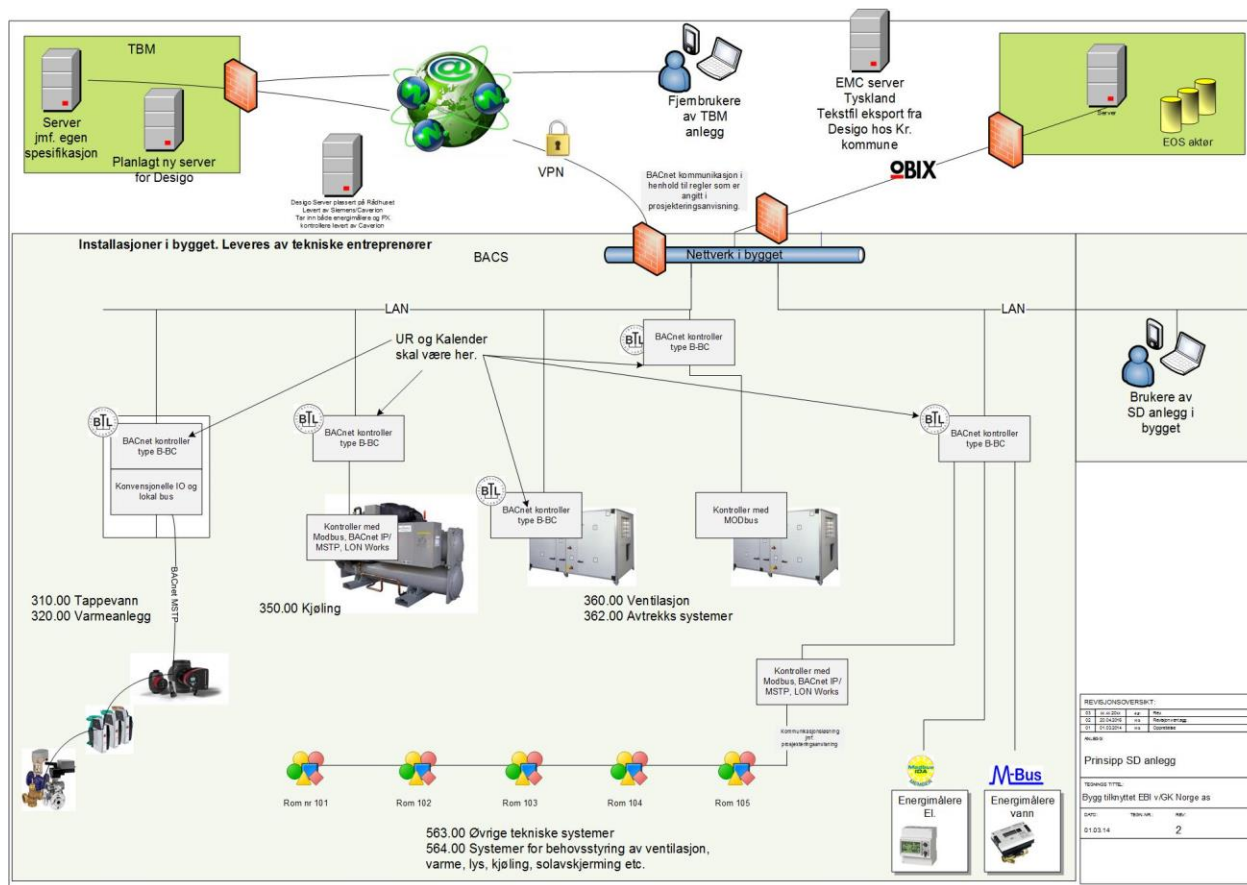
TBM

Server jmf. egen spesifikasjon

Planlagt ny server for Desigo

Desigo Server plassert på Rådhuset Levert av Siemens/Caverion Tar inn både energimålere og PK kontrollere levert av Caverion

VPN

Fjernbrukere av TBM anlegg

EMC server Tyskland Tekstfil eksport fra Desigo hos Kr. kommune

OBIX

Server

EOS aktør

BACnet kommunikasjon i henhold til regler som er angitt i prosjekteringsanvisning.

Installasjoner i bygget. Leveres av tekniske entreprenører

BACS

Nettverk i bygget

LAN

LAN

UR og Kalender skal være her.

BTL

BACnet kontroller type B-BC

Brukere av SD anlegg i bygget

BTL

BACnet kontroller type B-BC

Konvensjonelle IO og lokal bus

BTL

BACnet kontroller type B-BC

BTL

BACnet kontroller type B-BC

BTL

BACnet kontroller type B-BC

Kontroller med Modbus, BACnet IP/ MSTP, LON Works

Kontroller med MODbus

BACnet MSTP

310.00 Tappevann
320.00 Varmeanlegg

350.00 Kjøling

360.00 Ventilasjon
362.00 Avtrekks systemer

Kontroller med Modbus, BACnet IP/ MSTP, LON Works

Kommunikasjonsløsning jmf. prosjekteringsanvisning

Rom nr 101

Rom 102

Rom 103

Rom 104

Rom 105

563.00 Øvrige tekniske systemer
564.00 Systemer for behovsstyring av ventilasjon, varme, lys, kjøling, solavskjerming etc.

M-Bus

Energimålere El.

Energimålere vann

REVISJONSOVERSIKT:

| 03 | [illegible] | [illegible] | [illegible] |
|---|---|---|---|
| 02 | 20.04.2015 | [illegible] | Revisjonsvarsling |
| 01 | 01.03.2014 | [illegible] | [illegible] |

Prinsipp SD anlegg

TEGNINGS TITTEL:

Bygg tilknyttet EBI v/GK Norge as

DATO: TEGN. NR.: REV:

01.03.14 2